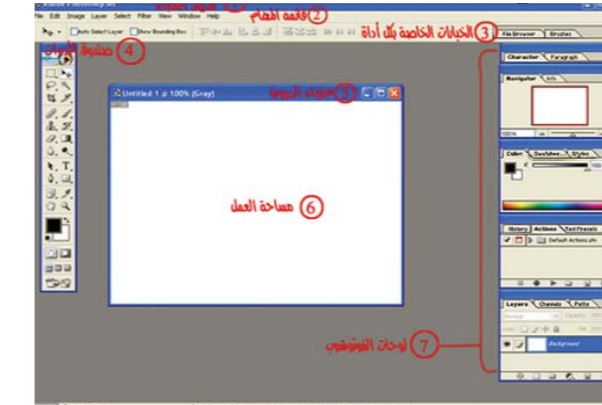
File Edit Image Layer Select Filter View Window Help

2 قائمة المهام

Auto Select Layer Show Bounding Box

3 الخيارات الخاصة بكل أداة

File Browser Brushes

4 صندوق الأدوات

Untitled 1 @ 100% (Gray)

5 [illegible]

Character Paragraph

Navigator Info

100%

Color Swatches Styles

6 مساحة العمل

History Actions Tool Presets

Default Actions.atn

Layers Channels Paths

7 لوحات الفوتوشوب

Background